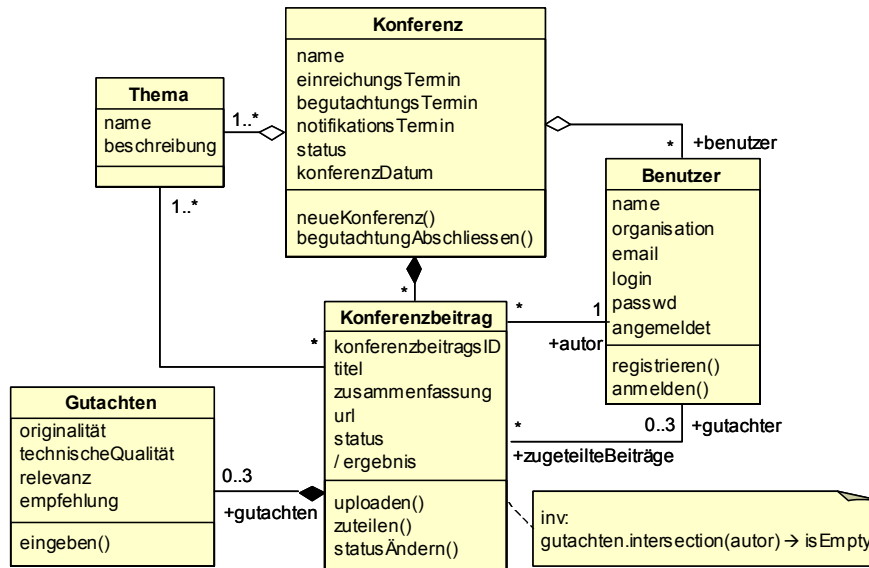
Konferenz
name
einreichungsTermin
begutachtungsTermin
notifikationsTermin
status
konferenzDatum
neueKonferenz()
begutachtungAbschliessen()

Thema
name
beschreibung

1..*

1..*

*
+benutzer

Benutzer
name
organisation
email
login
passwd
angemeldet
registrieren()
anmelden()

*

Konferenzbeitrag
konferenzbeitragsID
titel
zusammenfassung
url
status
/ ergebnis
uploaden()
zuteilen()
statusÄndern()

*
1
+autor

*

*
0..3
+gutachter
+zugeteilteBeiträge

Gutachten
originalität
technischeQualität
relevanz
empfehlung
eingeben()

0..3
+gutachten

inv:
gutachten.intersection(autor) → isEmpty